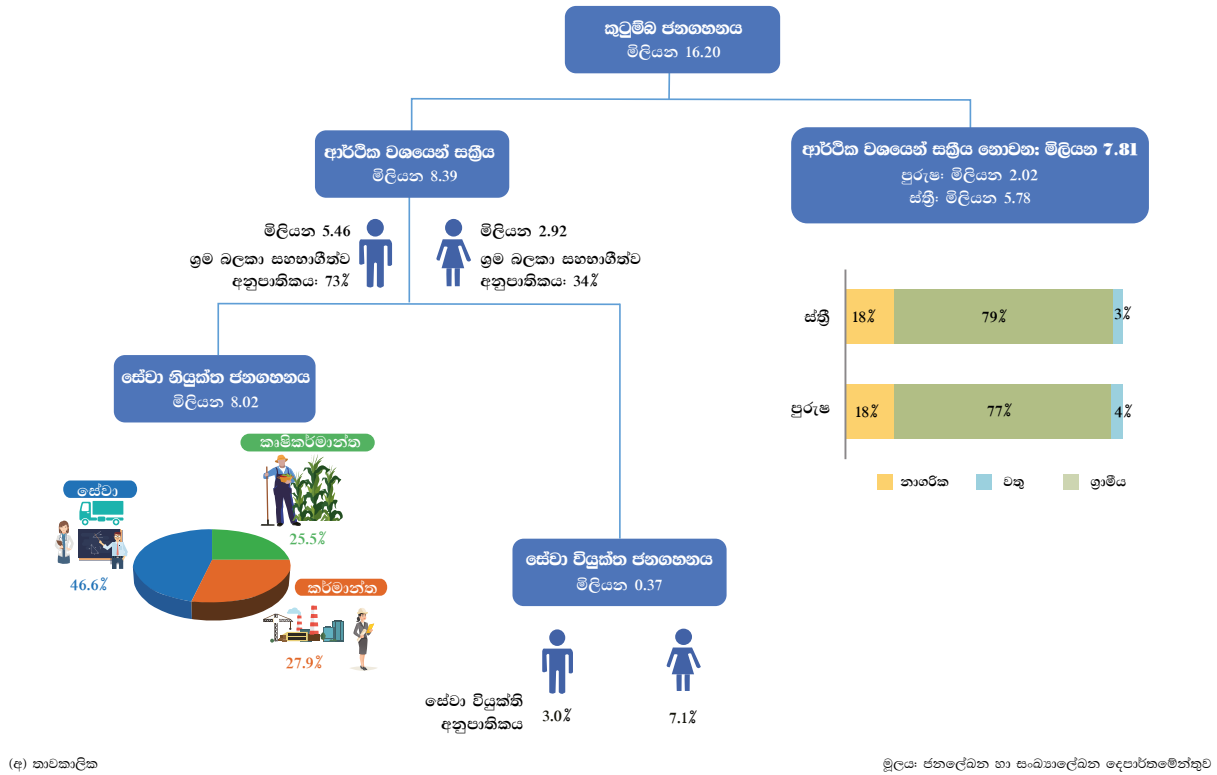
කුටුම්බ ජනගහනය
මිලියන 16.20

ආර්ථික වශයෙන් සක්‍රිය
මිලියන 8.39

ආර්ථික වශයෙන් සක්‍රිය නොවන: මිලියන 7.81
පුරුෂ: මිලියන 2.02
ස්ත්‍රී: මිලියන 5.78

මිලියන 5.46
ශ්‍රම බලකා සහභාගීත්ව අනුපාතිකය: 73%

මිලියන 2.92
ශ්‍රම බලකා සහභාගීත්ව අනුපාතිකය: 34%

| | නාගරික | ග්‍රාමීය | වතු |
|---|---|---|---|
| ස්ත්‍රී | 18% | 79% | 3% |
| පුරුෂ | 18% | 77% | 4% |

නාගරික වතු ග්‍රාමීය

සේවා නියුක්ත ජනගහනය
මිලියන 8.02

කෘෂිකර්මාන්ත
25.5%

සේවා
46.6%

කර්මාන්ත
27.9%

සේවා වියුක්ත ජනගහනය
මිලියන 0.37

සේවා වියුක්ති අනුපාතිකය
3.0%
7.1%

(අ) තාවකාලික

මූලය: ජනලේඛන හා සංඛ්‍යාලේඛන දෙපාර්තමේන්තුව